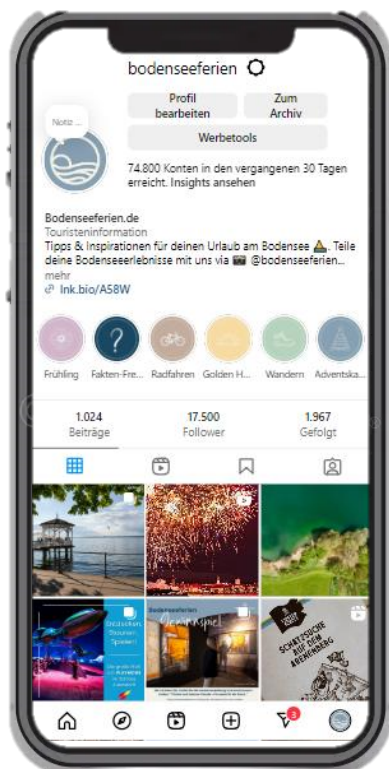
bodenseeferien

Notiz ...

Profil bearbeiten

Zum Archiv

Werbetools

74.800 Konten in den vergangenen 30 Tagen erreicht. Insights ansehen

Bodenseeferien.de
Touristeninformation
Tipps & Inspirationen für deinen Urlaub am Bodensee ⛵. Teile deine Bodenseeerlebnisse mit uns via 📷 @bodenseeferien...
mehr
🔗 lnk.bio/A58W

Frühling
Fakten-Fre...
Radfahren
Golden H...
Wandern
Adventska...

1.024
Beiträge

17.500
Follower

1.967
Gefolgt

Entdecken. Staunen. Spielen!

Bodenseeferien

Schatzsuche auf dem Abenberg

3